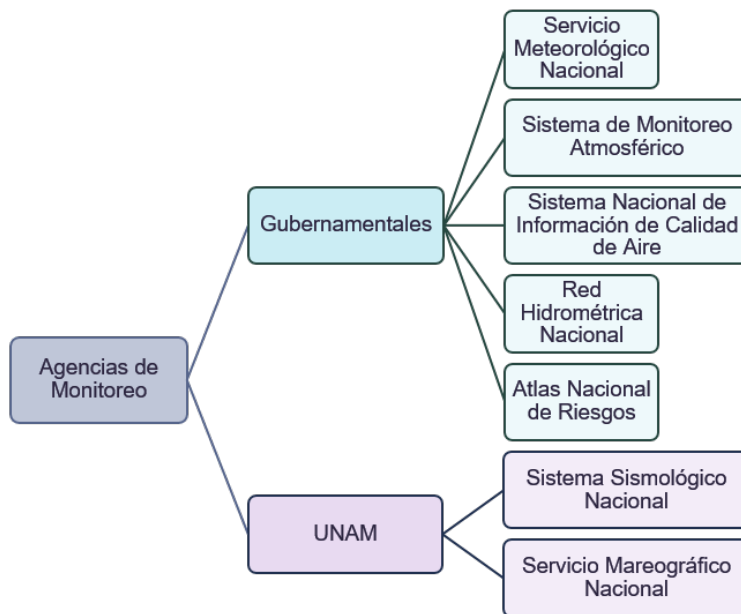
Agencias de Monitoreo

Gubernamentales

Servicio Meteorológico Nacional

Sistema de Monitoreo Atmosférico

Sistema Nacional de Información de Calidad de Aire

Red Hidrométrica Nacional

Atlas Nacional de Riesgos

UNAM

Sistema Sismológico Nacional

Servicio Mareográfico Nacional